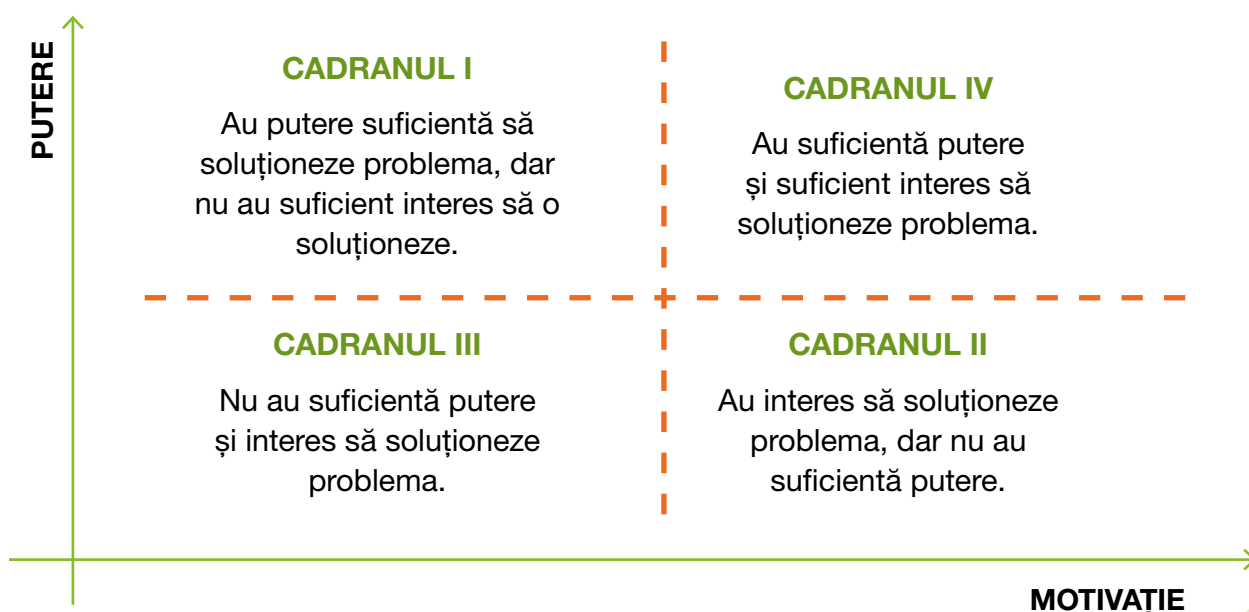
PUTERE

CADRANUL I

Au putere suficientă să soluționeze problema, dar nu au suficient interes să o soluționeze.

CADRANUL IV

Au suficientă putere și suficient interes să soluționeze problema.

CADRANUL III

Nu au suficientă putere și interes să soluționeze problema.

CADRANUL II

Au interes să soluționeze problema, dar nu au suficientă putere.

MOTIVATIE